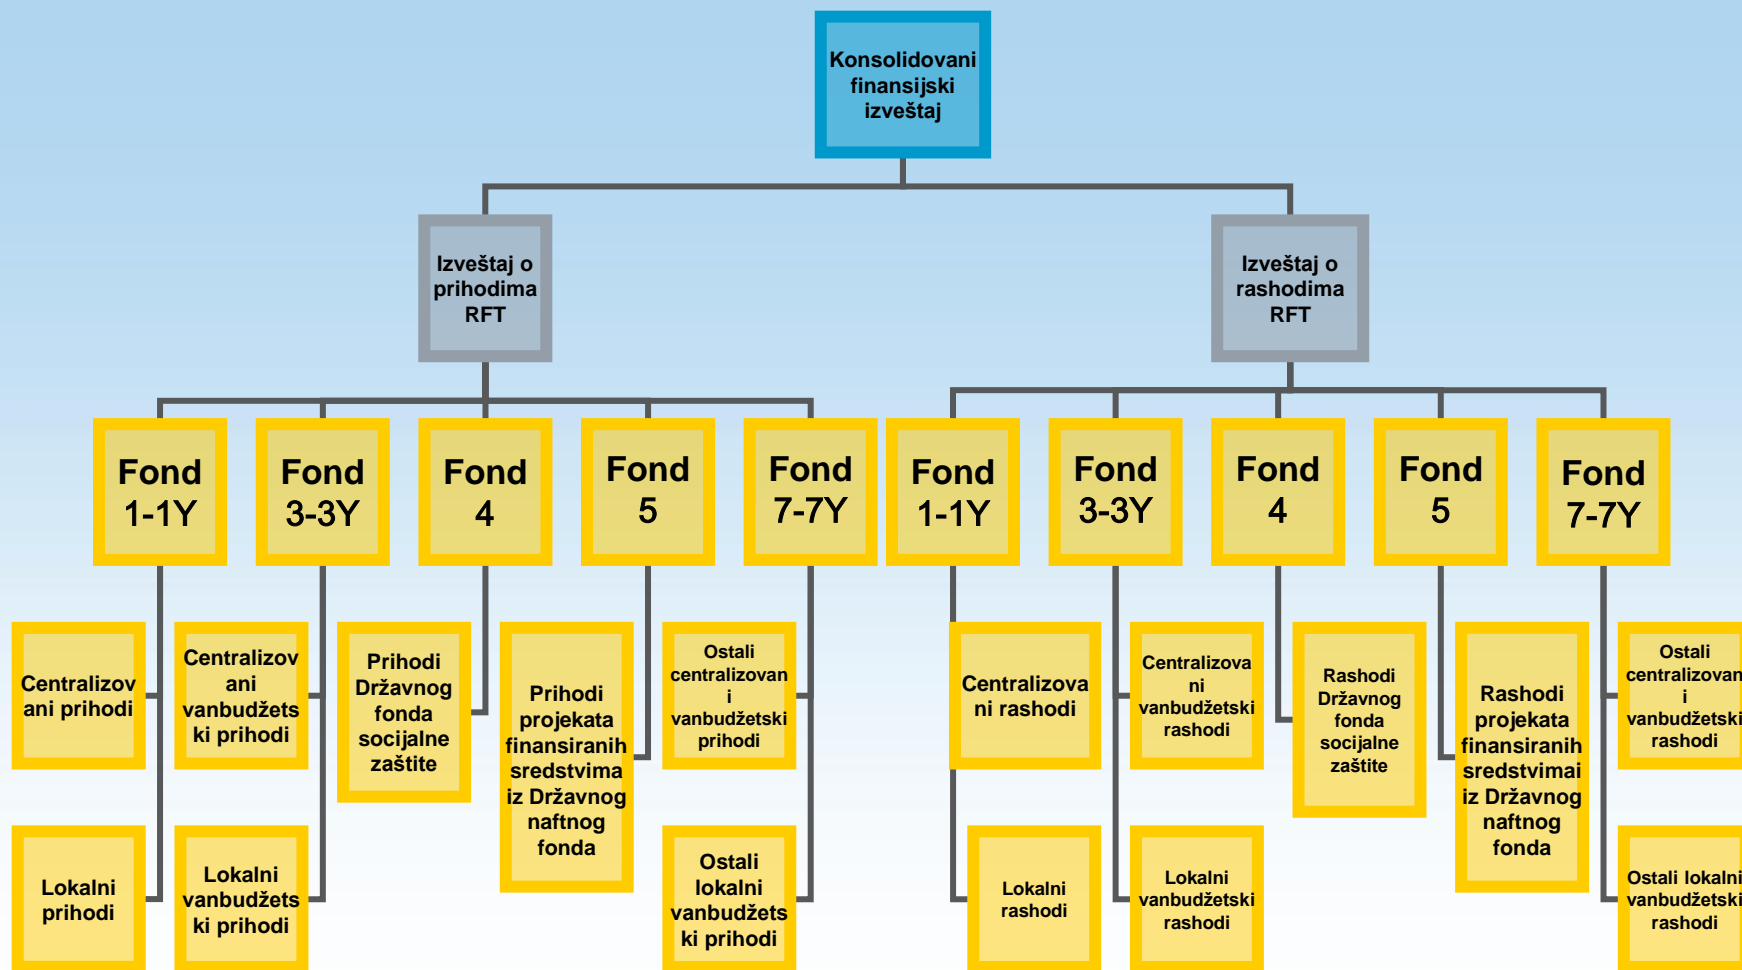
Konsolidovani finansijski izveštaj

Izveštaj o prihodima RFT

Izveštaj o rashodima RFT

Fond 1-1Y

Fond 3-3Y

Fond 4

Fond 5

Fond 7-7Y

Fond 1-1Y

Fond 3-3Y

Fond 4

Fond 5

Fond 7-7Y

Centralizovani prihodi

Centralizovani vanbudžetski prihodi

Prihodi Državnog fonda socijalne zaštite

Prihodi projekata finansiranih sredstvima iz Državnog naftnog fonda

Ostali centralizovani vanbudžetski prihodi

Centralizovani rashodi

Centralizovani vanbudžetski rashodi

Rashodi Državnog fonda socijalne zaštite

Rashodi projekata finansiranih sredstvimai iz Državnog naftnog fonda

Ostali centralizovani vanbudžetski rashodi

Lokalni prihodi

Lokalni vanbudžetski prihodi

Ostali lokalni vanbudžetski prihodi

Lokalni rashodi

Lokalni vanbudžetski rashodi

Ostali lokalni vanbudžetski rashodi